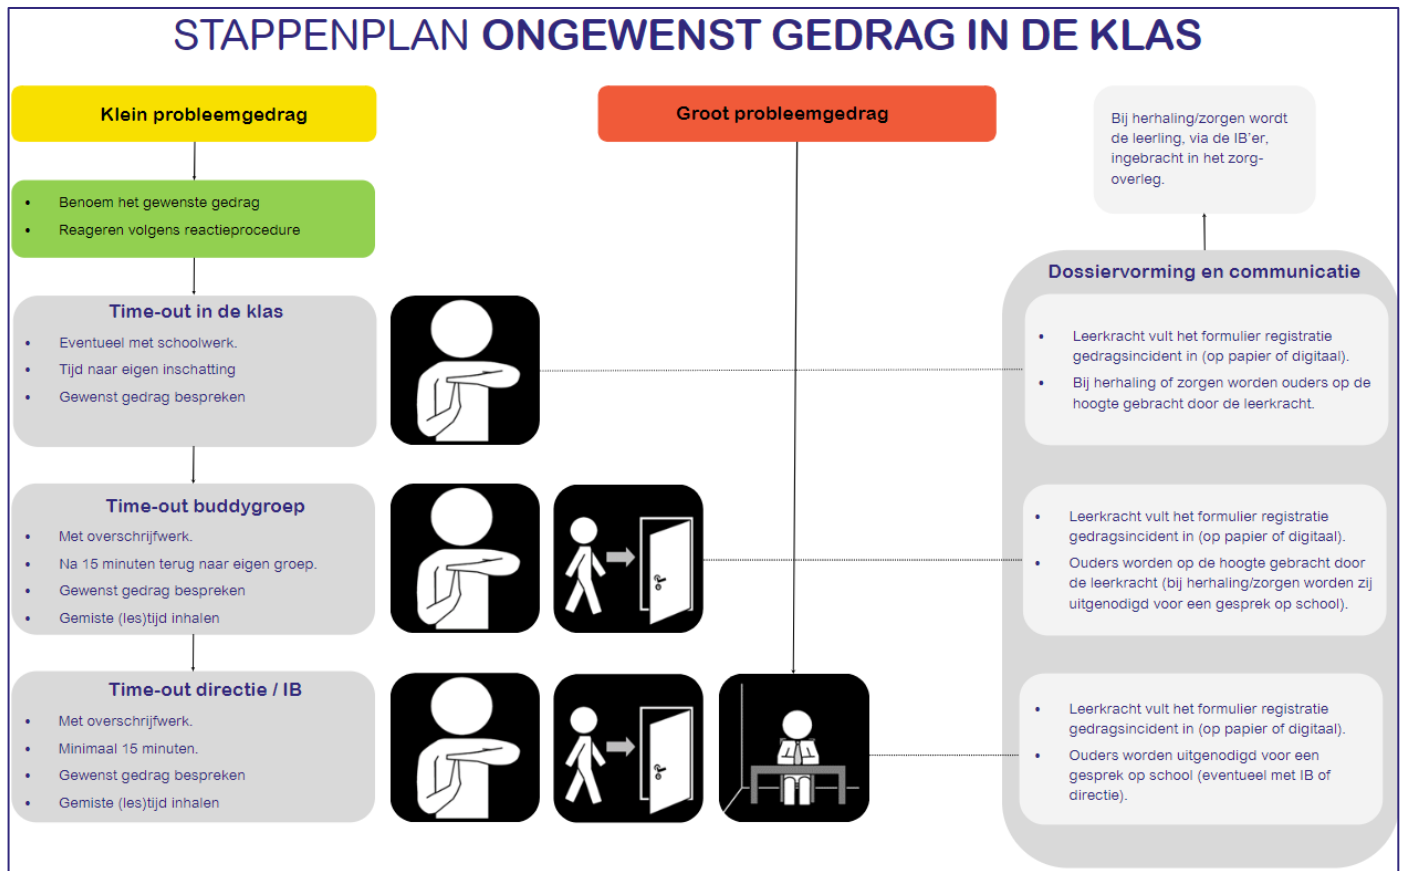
STAPPENPLAN ONGEWENST GEDRAG IN DE KLAS

Klein probleemgedrag

- Benoem het gewenste gedrag
- Reageren volgens reactieprocedure

Time-out in de klas

- Eventueel met schoolwerk.
- Tijd naar eigen inschatting
- Gewenst gedrag bespreken

Time-out buddygroep

- Met overschrijfwerk.
- Na 15 minuten terug naar eigen groep.
- Gewenst gedrag bespreken
- Gemiste (les)tijd inhalen

Time-out directie / IB

- Met overschrijfwerk.
- Minimaal 15 minuten.
- Gewenst gedrag bespreken
- Gemiste (les)tijd inhalen

Groot probleemgedrag

Bij herhaling/zorgen wordt de leerling, via de IB'er, ingebracht in het zorg-overleg.

Dossiervorming en communicatie

- Leerkracht vult het formulier registratie gedragsincident in (op papier of digitaal).
- Bij herhaling of zorgen worden ouders op de hoogte gebracht door de leerkracht.

- Leerkracht vult het formulier registratie gedragsincident in (op papier of digitaal).
- Ouders worden op de hoogte gebracht door de leerkracht (bij herhaling/zorgen worden zij uitgenodigd voor een gesprek op school).

- Leerkracht vult het formulier registratie gedragsincident in (op papier of digitaal).
- Ouders worden uitgenodigd voor een gesprek op school (eventueel met IB of directie).